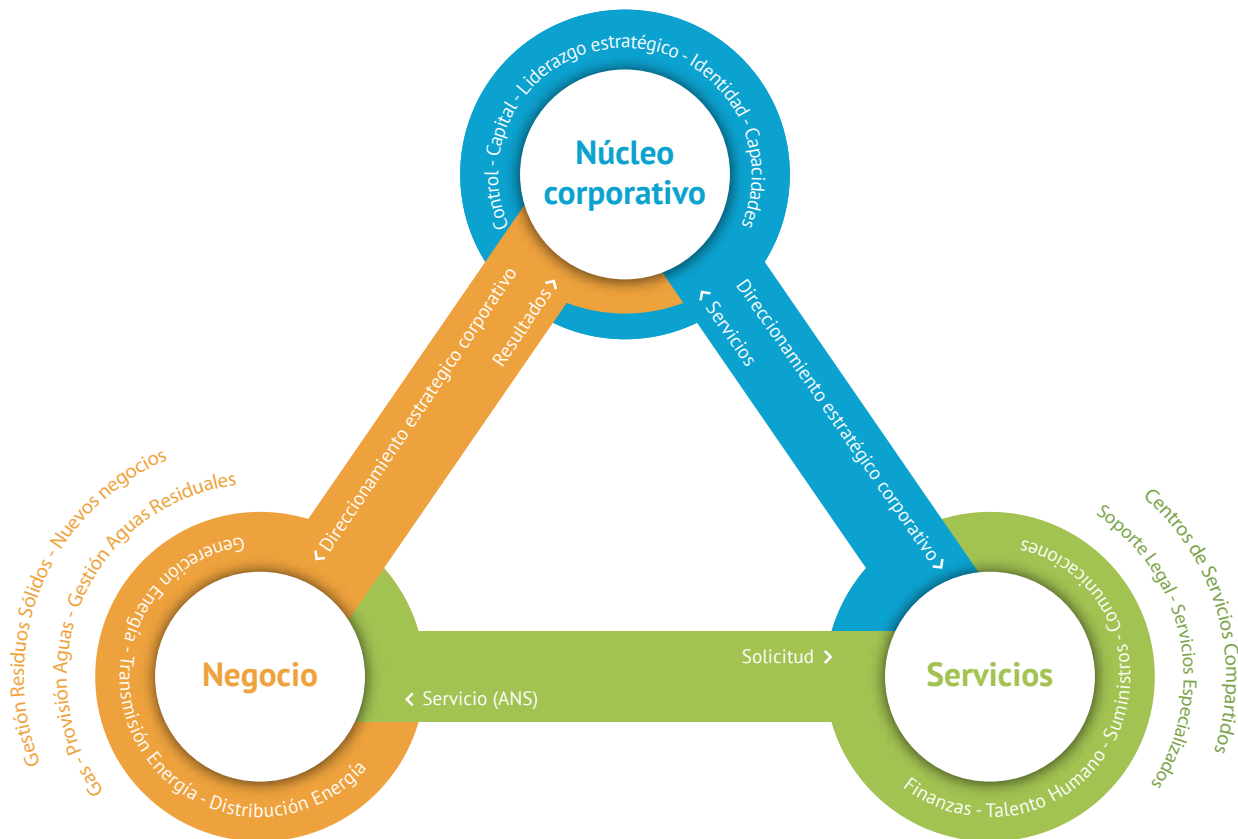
Control - Capital - Liderazgo estratégico - Identidad - Capacidades

Núcleo corporativo

Direccionamiento estratégico corporativo

Resultados

Servicios

Direccionamiento estratégico corporativo

Gestión Residuos Sólidos - Nuevos negocios

Gas - provisión Aguas - Gestión Aguas Residuales

Generación Energía - Transmisión Energía - Distribución Energía

Negocio

Direccionamiento estratégico corporativo

Solicitud

Servicio (ANS)

Servicios

Comunicaciones - Finanzas - Talento Humano - Suministros

Soporte Legal - Servicios Especializados

Centros de Servicios Compartidos